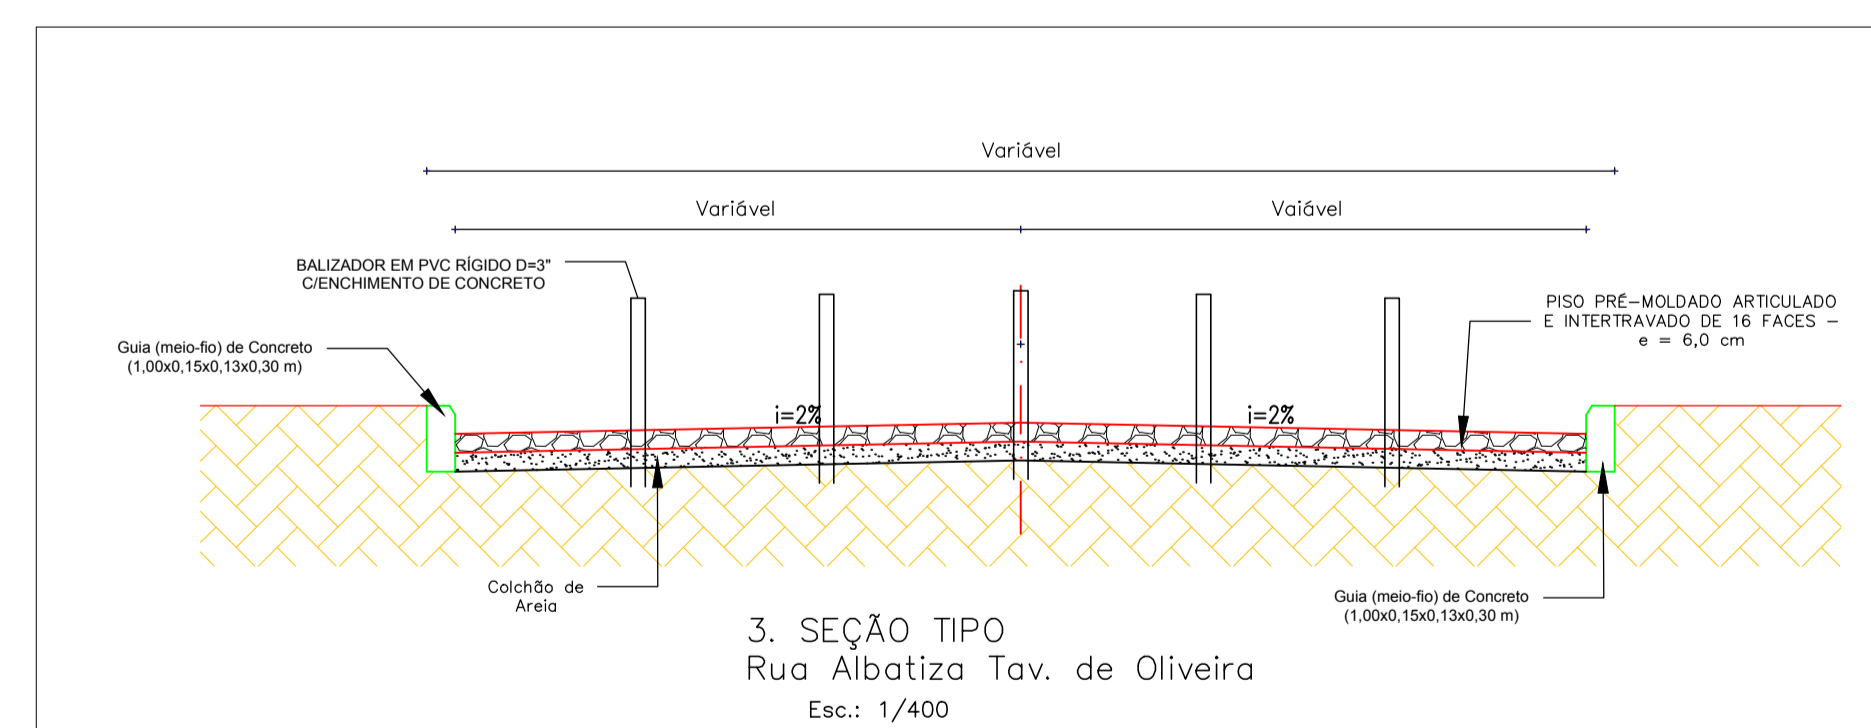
Variável

Variável

Vaiável

BALIZADOR EM PVC RÍGIDO D=3" C/ENCHIMENTO DE CONCRETO

PISO PRÉ–MOLDADO ARTICULADO E INTERTRAVADO DE 16 FACES – e = 6,0 cm

Guia (meio-fio) de Concreto (1,00x0,15x0,13x0,30 m)

i=2%

i=2%

Colchão de Areia

Guia (meio-fio) de Concreto (1,00x0,15x0,13x0,30 m)

3. SEÇÃO TIPO
Rua Albatiza Tav. de Oliveira

Esc.: 1/400